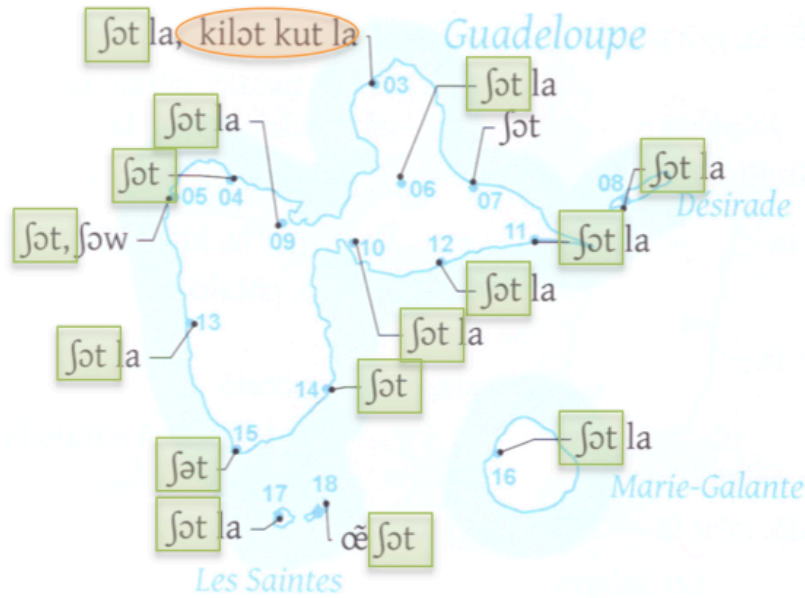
ʃət la, kilət kut la
Guadeloupe
03
ʃət la
ʃət
ʃət la
ʃət
04
05
09
06
07
08
ʃət la
Désirade
ʃət, ʃəw
11
ʃət la
10
12
ʃət la
13
ʃət la
ʃət la
14
ʃət
15
ʃət
ʃət la
16
Marie-Galante
17
18
ʃət la
œ̃ ʃət
Les Saintes